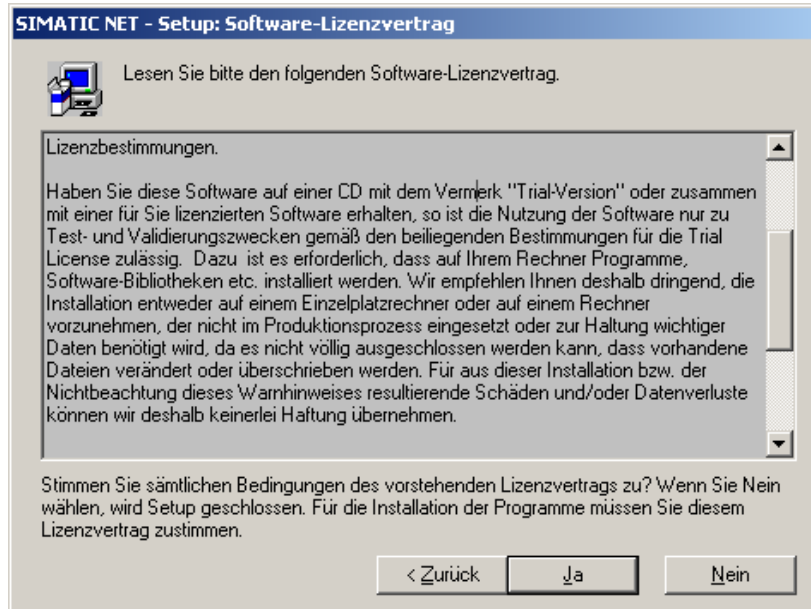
SIMATIC NET - Setup: Software-Lizenzvertrag

Lesen Sie bitte den folgenden Software-Lizenzvertrag.

Lizenzbestimmungen.

Haben Sie diese Software auf einer CD mit dem Vermerk "Trial-Version" oder zusammen mit einer für Sie lizenzierten Software erhalten, so ist die Nutzung der Software nur zu Test- und Validierungszwecken gemäß den beiliegenden Bestimmungen für die Trial License zulässig. Dazu ist es erforderlich, dass auf Ihrem Rechner Programme, Software-Bibliotheken etc. installiert werden. Wir empfehlen Ihnen deshalb dringend, die Installation entweder auf einem Einzelplatzrechner oder auf einem Rechner vorzunehmen, der nicht im Produktionsprozess eingesetzt oder zur Haltung wichtiger Daten benötigt wird, da es nicht völlig ausgeschlossen werden kann, dass vorhandene Dateien verändert oder überschrieben werden. Für aus dieser Installation bzw. der Nichtbeachtung dieses Warnhinweises resultierende Schäden und/oder Datenverluste können wir deshalb keinerlei Haftung übernehmen.

Stimmen Sie sämtlichen Bedingungen des vorstehenden Lizenzvertrags zu? Wenn Sie Nein wählen, wird Setup geschlossen. Für die Installation der Programme müssen Sie diesem Lizenzvertrag zustimmen.

< Zurück | Ja | Nein